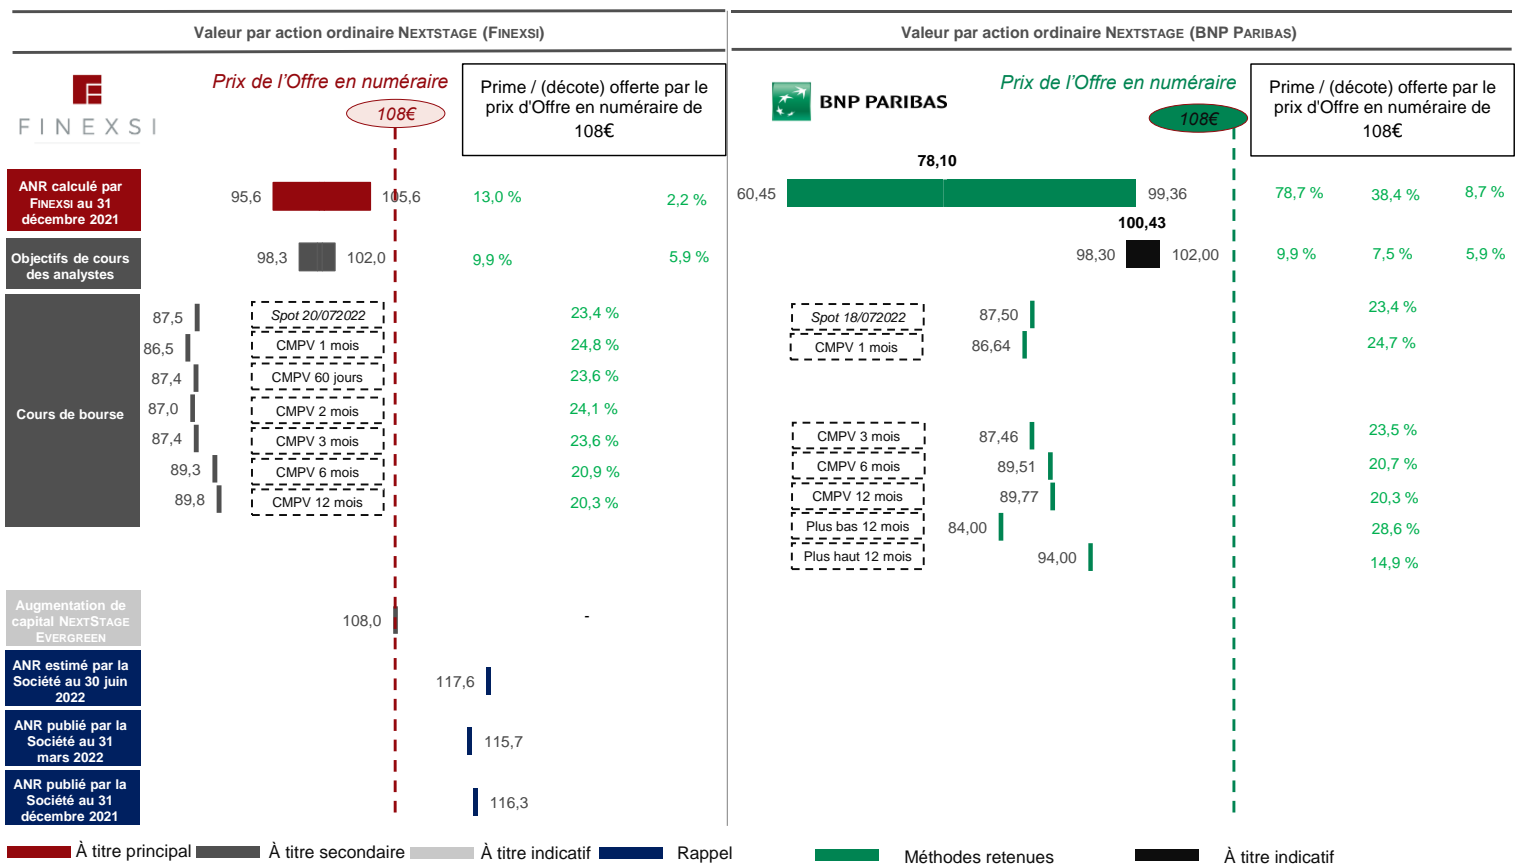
Valeur par action ordinaire NEXTSTAGE (FINEXSI)

Valeur par action ordinaire NEXTSTAGE (BNP PARIBAS)

FINEXSI

Prix de l'Offre en numéraire
108€

Prime / (décote) offerte par le prix d'Offre en numéraire de 108€

BNP PARIBAS

Prix de l'Offre en numéraire
108€

Prime / (décote) offerte par le prix d'Offre en numéraire de 108€

ANR calculé par FINEXSI au 31 décembre 2021
95,6 105,6 13,0 % 2,2 %

78,10
60,45 99,36 78,7 % 38,4 % 8,7 %

Objectifs de cours des analystes
98,3 102,0 9,9 % 5,9 %

100,43
98,30 102,00 9,9 % 7,5 % 5,9 %

Cours de bourse
87,5 Spot 20/072022 23,4 %
86,5 CMPV 1 mois 24,8 %
87,4 CMPV 60 jours 23,6 %
87,0 CMPV 2 mois 24,1 %
87,4 CMPV 3 mois 23,6 %
89,3 CMPV 6 mois 20,9 %
89,8 CMPV 12 mois 20,3 %

Spot 18/072022 87,50 23,4 %
CMPV 1 mois 86,64 24,7 %
CMPV 3 mois 87,46 23,5 %
CMPV 6 mois 89,51 20,7 %
CMPV 12 mois 89,77 20,3 %
Plus bas 12 mois 84,00 28,6 %
Plus haut 12 mois 94,00 14,9 %

Augmentation de capital NEXTSTAGE EVERGREEN
108,0 -

ANR estimé par la Société au 30 juin 2022
117,6

ANR publié par la Société au 31 mars 2022
115,7

ANR publié par la Société au 31 décembre 2021
116,3

À titre principal À titre secondaire À titre indicatif Rappel Méthodes retenues À titre indicatif